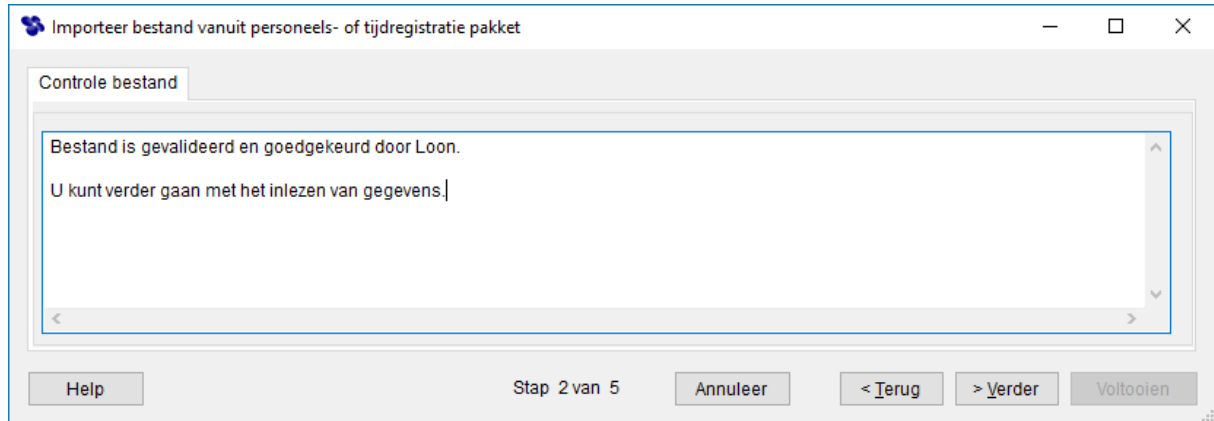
Importeer bestand vanuit personeels- of tijdregistratie pakket

Controle bestand

Bestand is gevalideerd en goedgekeurd door Loon.

U kunt verder gaan met het inlezen van gegevens.

Help

Stap 2 van 5

Annuleer

< Terug

> Verder

Voltooien